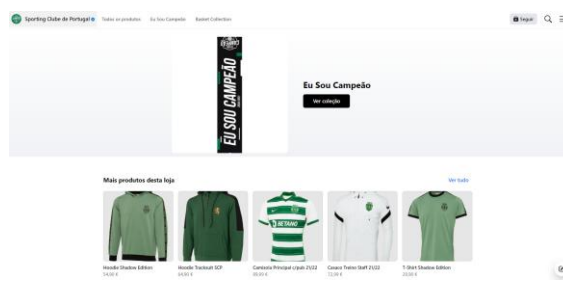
Sporting Clube de Portugal Todos os produtos Eu Sou Campeão Basket Collection

Seguir

EU SOU CAMPEÃO

Eu Sou Campeão

Ver coleção

Mais produtos desta loja

Ver tudo

BETANO

Hoodie Shadow Edition
54,90 €

Hoodie Tracksuit SCP
64,90 €

Camisola Principal Lipuls 21/22
69,49 €

Casaco Treino Staff 21/22
72,99 €

T-Shirt Shadow Edition
29,90 €